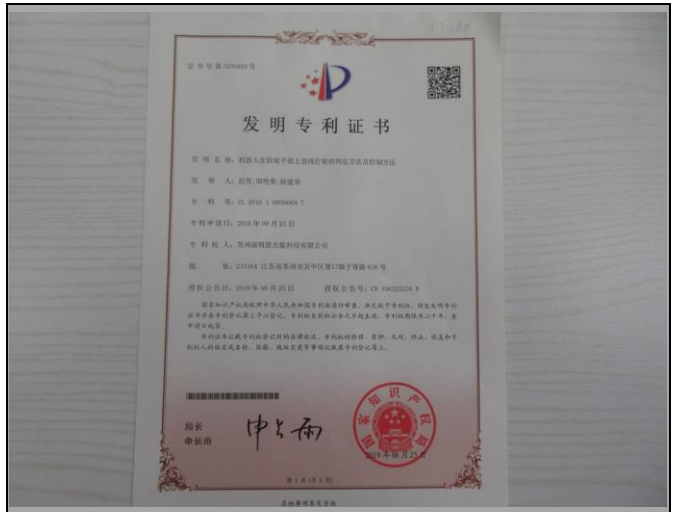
证书号第3050459号

发明专利证书

发明名称：机器人在斜坡平面上直线行驶的判定方法及控制方法

发明人：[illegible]

专利号：ZL 2016 1 0606069.7

专利申请日：2016年07月21日

专利权人：苏州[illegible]科技有限公司

地址：215164 江苏省苏州市吴中区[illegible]号

授权公告日：2018年06月25日　　授权公告号：CN 106325278 B

国家知识产权局依照中华人民共和国专利法进行审查，决定授予专利权，颁发发明专利证书并在专利登记簿上予以登记。专利权自授权公告之日起生效。专利权期限为二十年，自申请日起算。

专利证书记载专利权登记时的法律状况。专利权的转移、质押、无效、终止、恢复和专利权人的姓名或名称、国籍、地址变更等事项记载在专利登记簿上。

局长
申长雨

申长雨

国家知识产权局

2018年06月25日

第1页（共1页）

其他事项参见背面